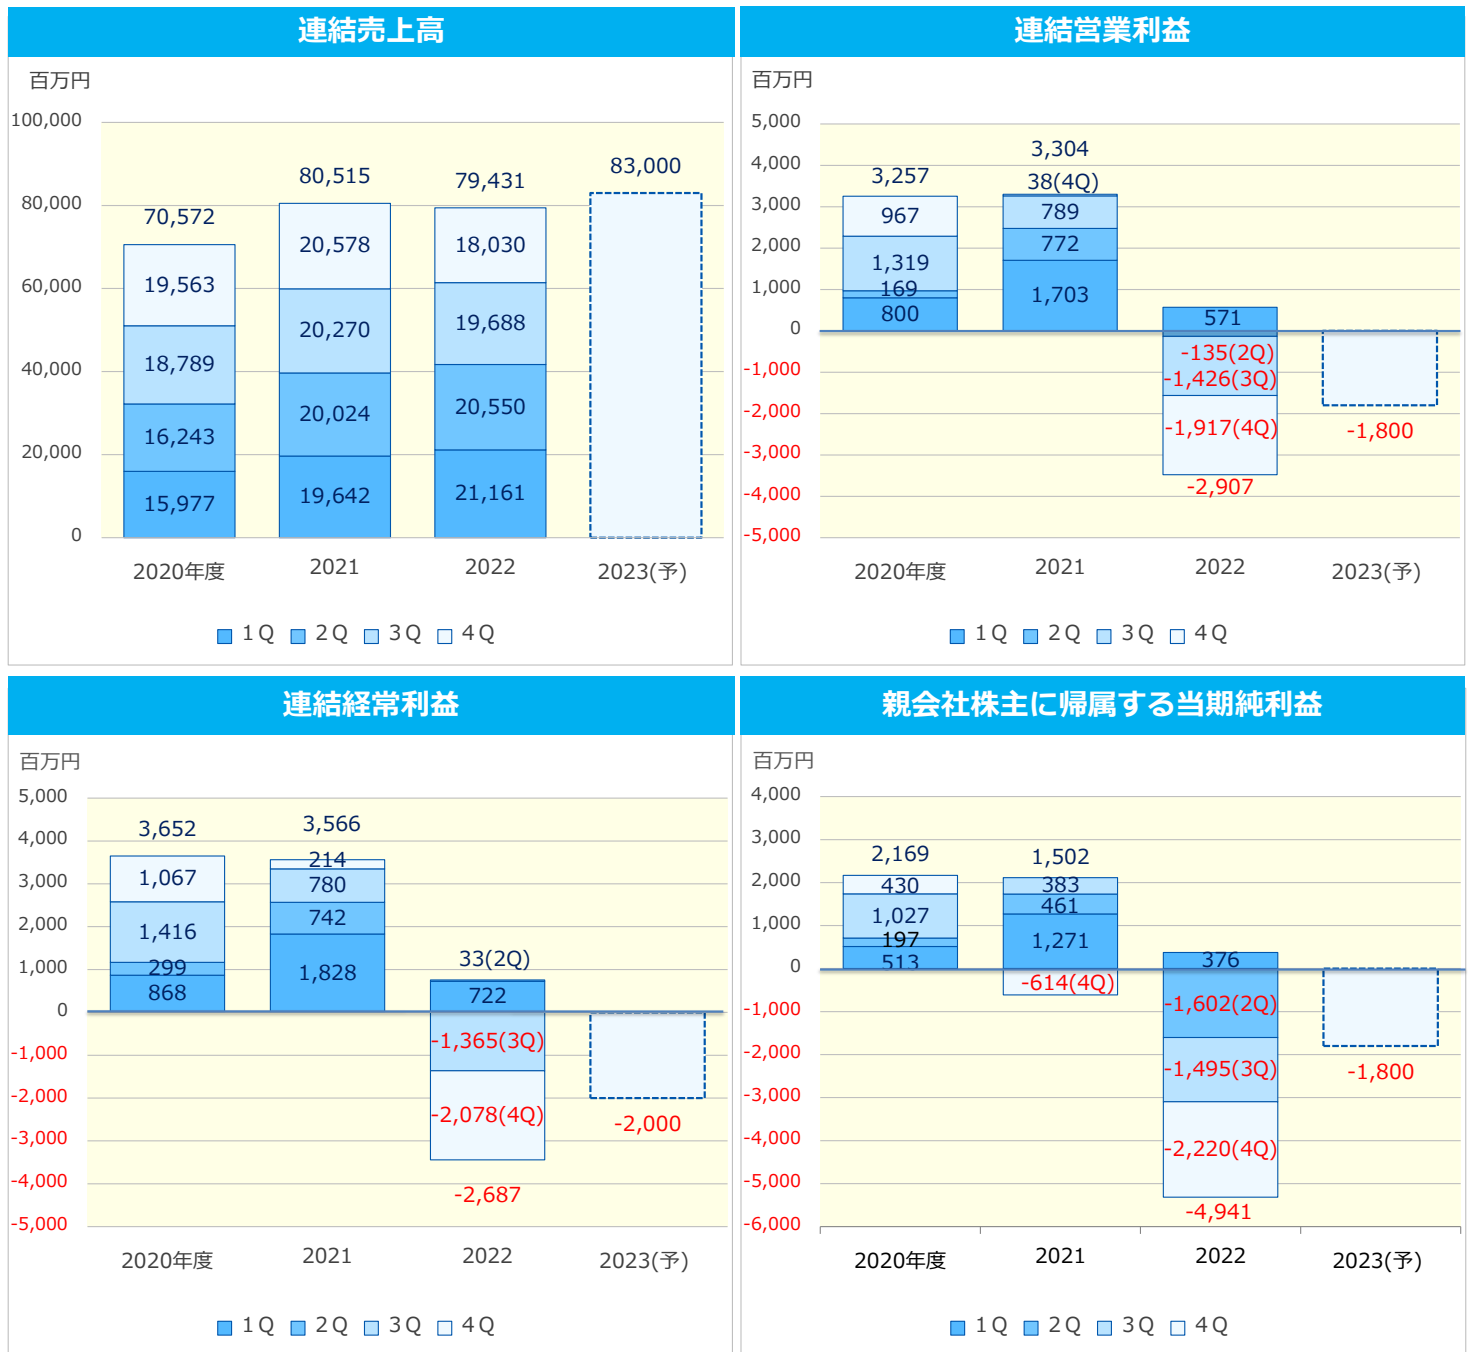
連結売上高

百万円

100,000
80,000
60,000
40,000
20,000
0

70,572
19,563
18,789
16,243
15,977

80,515
20,578
20,270
20,024
19,642

79,431
18,030
19,688
20,550
21,161

83,000

2020年度 2021 2022 2023(予)

1Q 2Q 3Q 4Q

連結営業利益

百万円

5,000
4,000
3,000
2,000
1,000
0
-1,000
-2,000
-3,000
-4,000
-5,000

3,257
967
1,319
169
800

3,304
38(4Q)
789
772
1,703

571
-135(2Q)
-1,426(3Q)
-1,917(4Q)
-2,907

-1,800

2020年度 2021 2022 2023(予)

1Q 2Q 3Q 4Q

連結経常利益

百万円

5,000
4,000
3,000
2,000
1,000
0
-1,000
-2,000
-3,000
-4,000
-5,000

3,652
1,067
1,416
299
868

3,566
214
780
742
1,828

33(2Q)
722
-1,365(3Q)
-2,078(4Q)
-2,687

-2,000

2020年度 2021 2022 2023(予)

1Q 2Q 3Q 4Q

親会社株主に帰属する当期純利益

百万円

4,000
3,000
2,000
1,000
0
-1,000
-2,000
-3,000
-4,000
-5,000
-6,000

2,169
430
1,027
197
513

1,502
383
461
1,271
-614(4Q)

376
-1,602(2Q)
-1,495(3Q)
-2,220(4Q)
-4,941

-1,800

2020年度 2021 2022 2023(予)

1Q 2Q 3Q 4Q